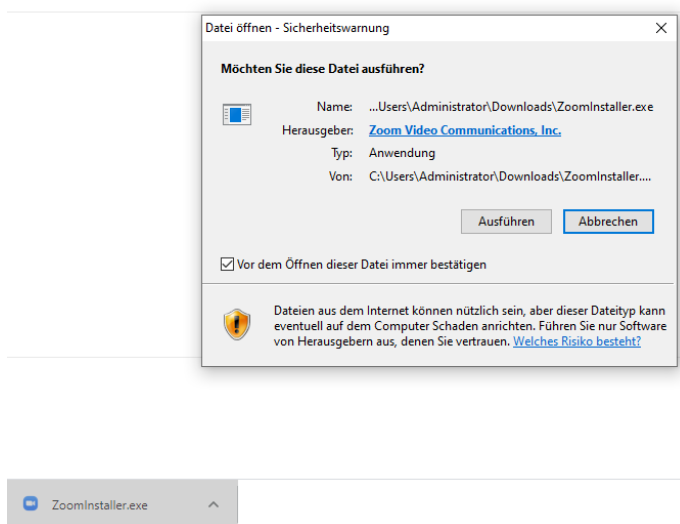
Datei öffnen - Sicherheitswarnung

Möchten Sie diese Datei ausführen?

Name: ...Users\Administrator\Downloads\ZoomInstaller.exe
Herausgeber: Zoom Video Communications, Inc.
Typ: Anwendung
Von: C:\Users\Administrator\Downloads\ZoomInstaller....

Ausführen Abbrechen

Vor dem Öffnen dieser Datei immer bestätigen

Dateien aus dem Internet können nützlich sein, aber dieser Dateityp kann eventuell auf dem Computer Schaden anrichten. Führen Sie nur Software von Herausgebern aus, denen Sie vertrauen. Welches Risiko besteht?

ZoomInstaller.exe